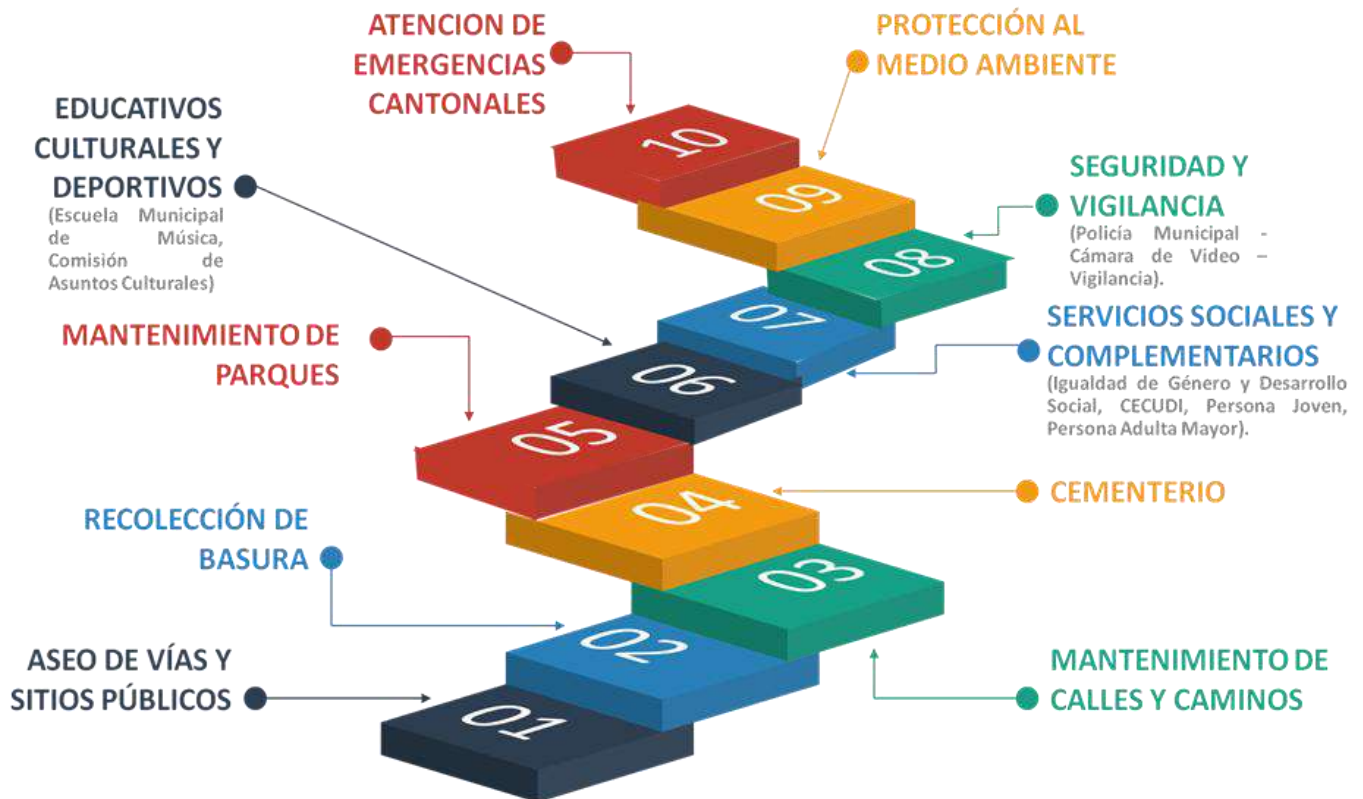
ATENCION DE EMERGENCIAS CANTONALES

PROTECCIÓN AL MEDIO AMBIENTE

EDUCATIVOS CULTURALES Y DEPORTIVOS
(Escuela Municipal de Música, Comisión de Asuntos Culturales)

SEGURIDAD Y VIGILANCIA
(Policía Municipal - Cámara de Video – Vigilancia).

10

09

08

07

06

05

04

03

02

01

MANTENIMIENTO DE PARQUES

SERVICIOS SOCIALES Y COMPLEMENTARIOS
(Igualdad de Género y Desarrollo Social, CECUDI, Persona Joven, Persona Adulta Mayor).

CEMENTERIO

RECOLECCIÓN DE BASURA

ASEO DE VÍAS Y SITIOS PÚBLICOS

MANTENIMIENTO DE CALLES Y CAMINOS